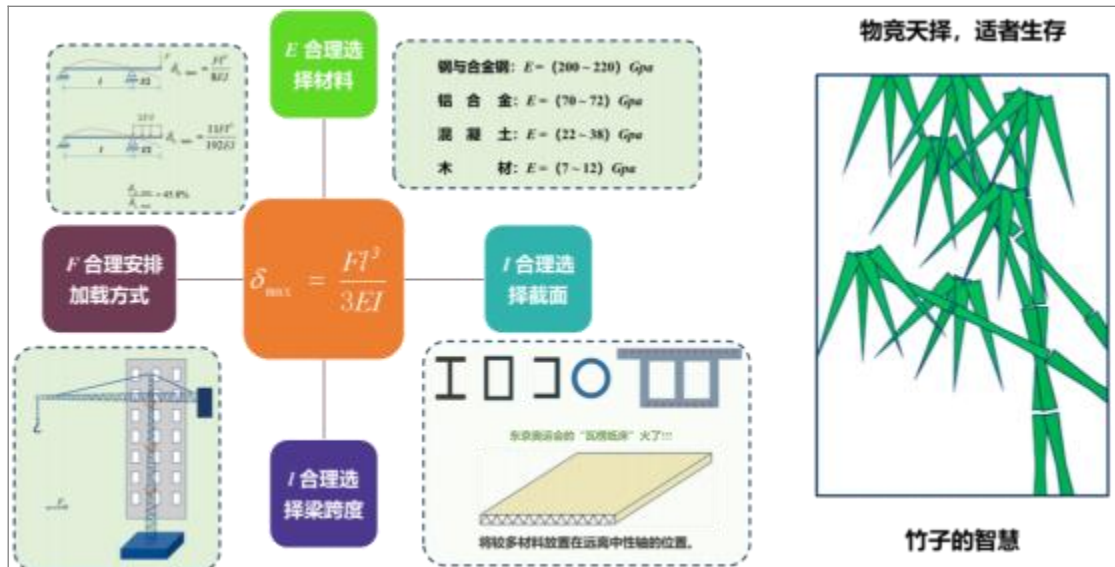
$\delta_{max} = \frac{Fl^3}{8EI}$

$\delta_{max} = \frac{11Fl^3}{192EI}$

$\frac{\delta_2}{\delta_1} = 45.8\%$

$E$ 合理选择材料

钢与合金钢：$E=(200\sim220)\ Gpa$

铝 合 金：$E=(70\sim72)\ Gpa$

混 凝 土：$E=(22\sim38)\ Gpa$

木 材：$E=(7\sim12)\ Gpa$

$F$ 合理安排加载方式

$\delta_{max} = \frac{Fl^3}{3EI}$

$I$ 合理选择截面

$l$ 合理选择梁跨度

东京奥运会的"纸板床"火了!!!

将较多材料放置在远离中性轴的位置。

物竞天择，适者生存

竹子的智慧